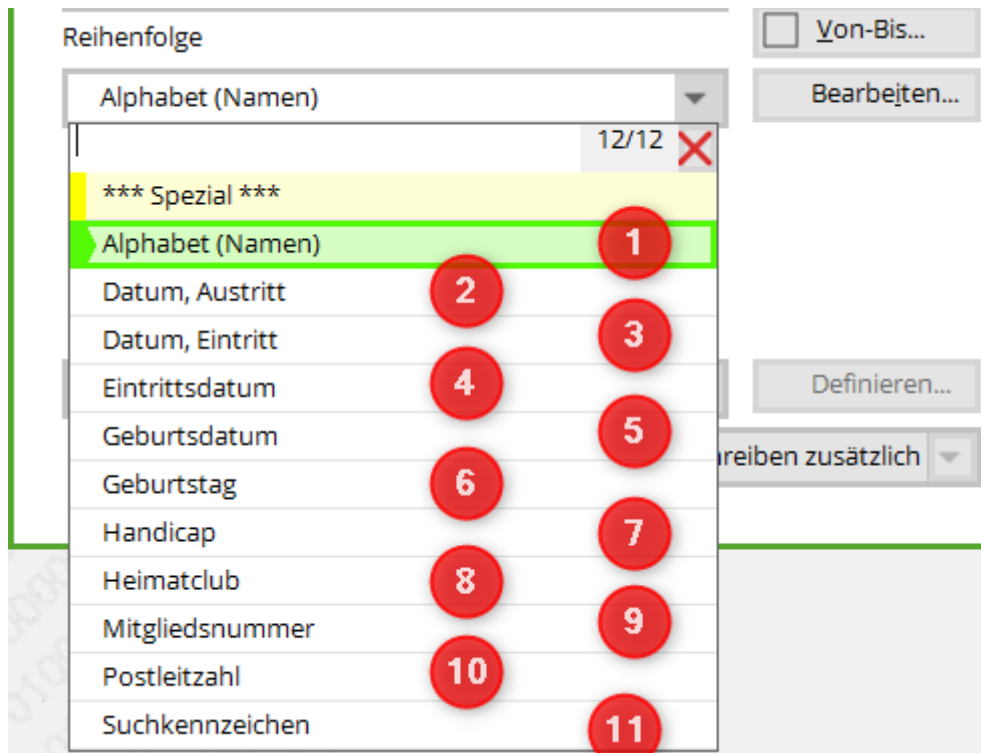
Reihenfolge

Von-Bis...

Alphabet (Namen)

Bearbeiten...

12/12

*** Spezial ***

Alphabet (Namen) 1

Datum, Austritt 2

Datum, Eintritt 3

Eintrittsdatum 4

Definieren...

Geburtsdatum 5

reiben zusätzlich

Geburtstag 6

Handicap 7

Heimatclub 8

Mitgliedsnummer 9

Postleitzahl 10

Suchkennzeichen 11